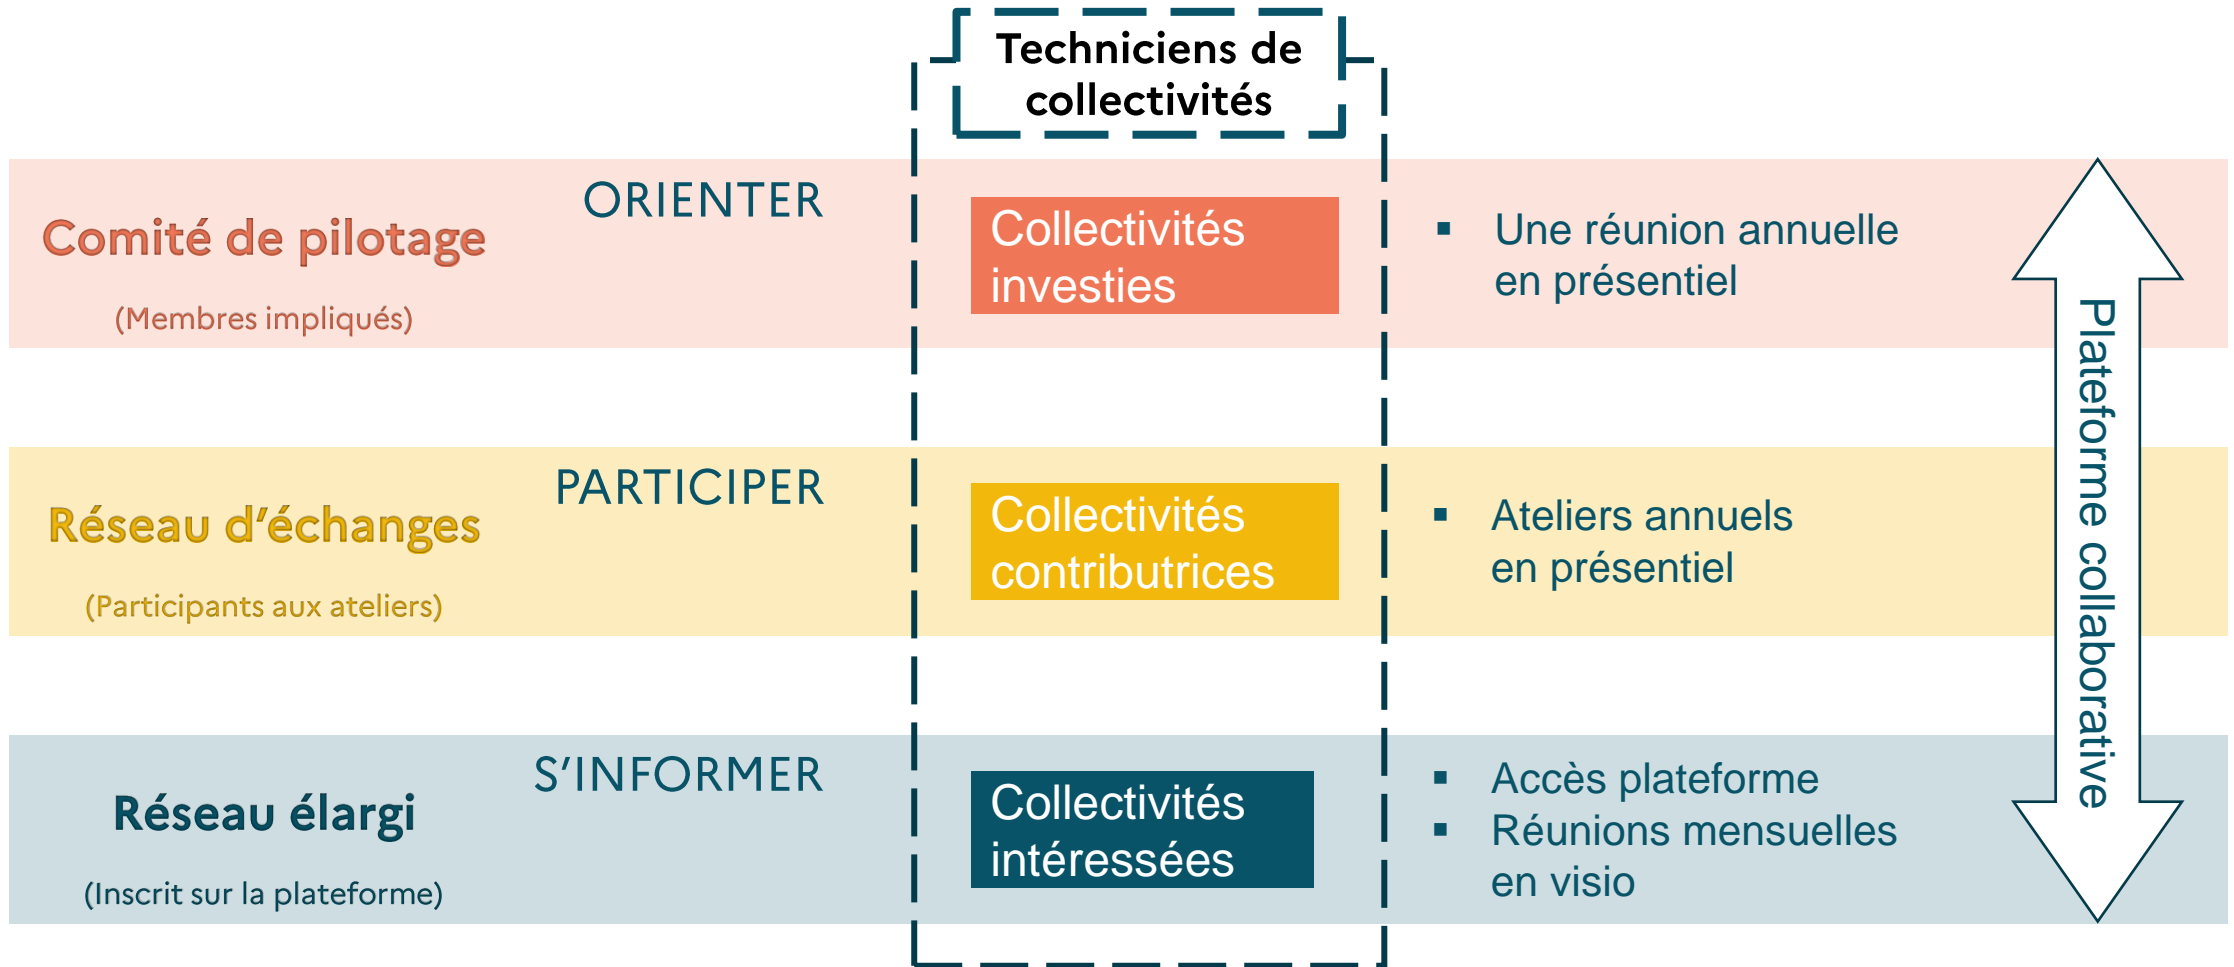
Techniciens de collectivités

Comité de pilotage

(Membres impliqués)

ORIENTER

Collectivités investies

▪ Une réunion annuelle en présentiel

Réseau d'échanges

(Participants aux ateliers)

PARTICIPER

Collectivités contributrices

▪ Ateliers annuels en présentiel

Réseau élargi

(Inscrit sur la plateforme)

S'INFORMER

Collectivités intéressées

▪ Accès plateforme
▪ Réunions mensuelles en visio

Plateforme collaborative